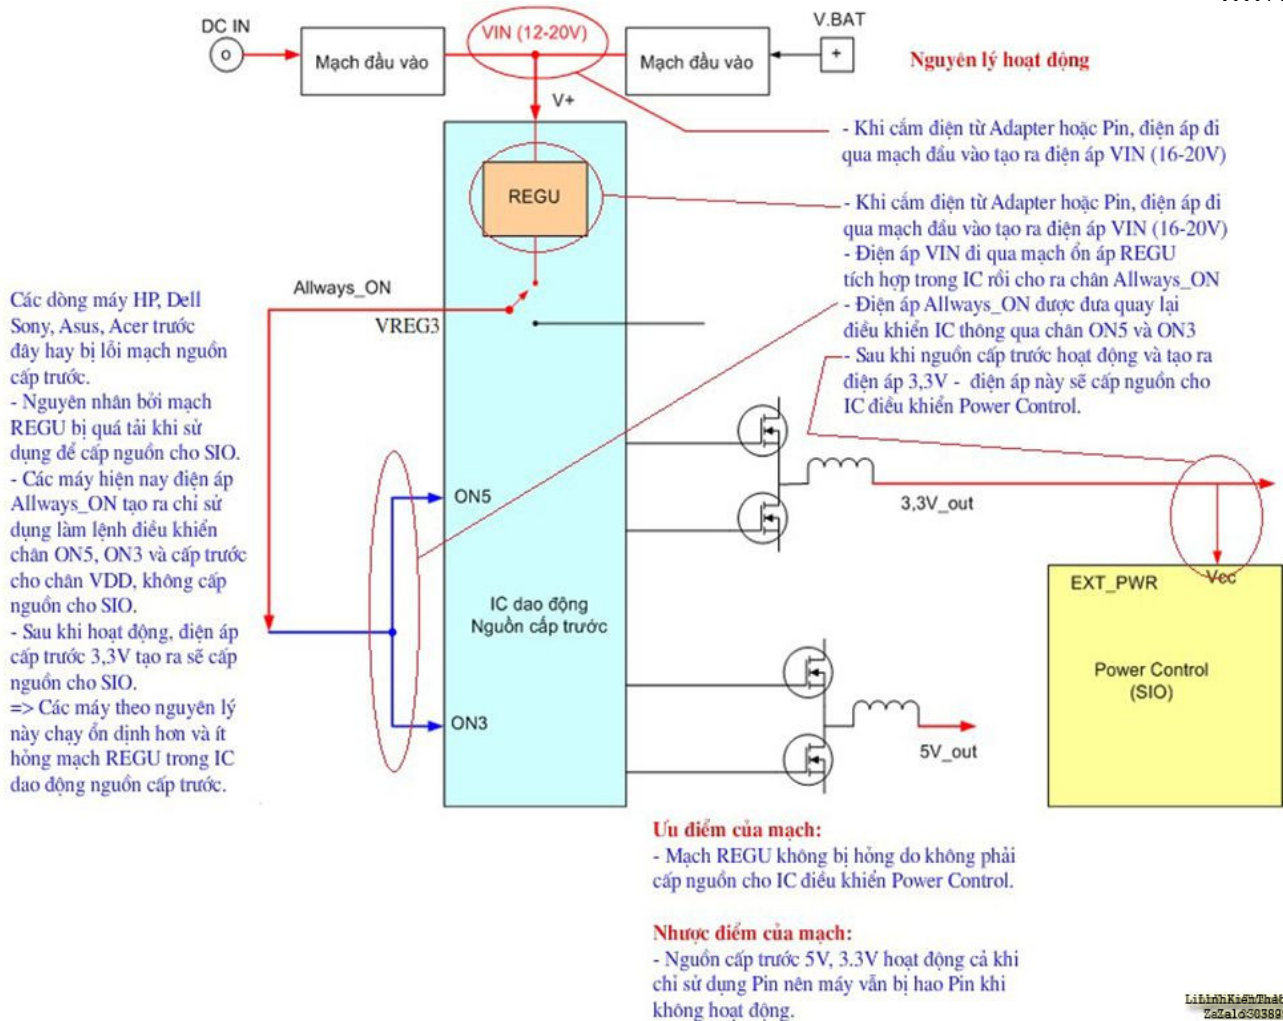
DC IN

Mạch đầu vào

VIN (12-20V)

Mạch đầu vào

V.BAT

+

Nguyên lý hoạt động

V+

- Khi cắm điện từ Adapter hoặc Pin, điện áp đi qua mạch đầu vào tạo ra điện áp VIN (16-20V)

REGU

- Khi cắm điện từ Adapter hoặc Pin, điện áp đi qua mạch đầu vào tạo ra điện áp VIN (16-20V)
- Điện áp VIN đi qua mạch ổn áp REGU tích hợp trong IC rồi cho ra chân Allways_ON
- Điện áp Allways_ON được đưa quay lại điều khiển IC thông qua chân ON5 và ON3
- Sau khi nguồn cấp trước hoạt động và tạo ra điện áp 3,3V - điện áp này sẽ cấp nguồn cho IC điều khiển Power Control.

Allways_ON

VREG3

Các dòng máy HP, Dell Sony, Asus, Acer trước đây hay bị lỗi mạch nguồn cấp trước.
- Nguyên nhân bởi mạch REGU bị quá tải khi sử dụng để cấp nguồn cho SIO.
- Các máy hiện nay điện áp Allways_ON tạo ra chỉ sử dụng làm lệnh điều khiển chân ON5, ON3 và cấp trước cho chân VDD, không cấp nguồn cho SIO.
- Sau khi hoạt động, điện áp cấp trước 3,3V tạo ra sẽ cấp nguồn cho SIO.
=> Các máy theo nguyên lý này chạy ổn định hơn và ít hỏng mạch REGU trong IC dao động nguồn cấp trước.

ON5

3,3V_out

Vcc

EXT_PWR

IC dao động Nguồn cấp trước

Power Control (SIO)

ON3

5V_out

Ưu điểm của mạch:
- Mạch REGU không bị hỏng do không phải cấp nguồn cho IC điều khiển Power Control.

Nhược điểm của mạch:
- Nguồn cấp trước 5V, 3.3V hoạt động cả khi chỉ sử dụng Pin nên máy vẫn bị hao Pin khi không hoạt động.

LiLinhKiệnThật
ZaZalo30389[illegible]